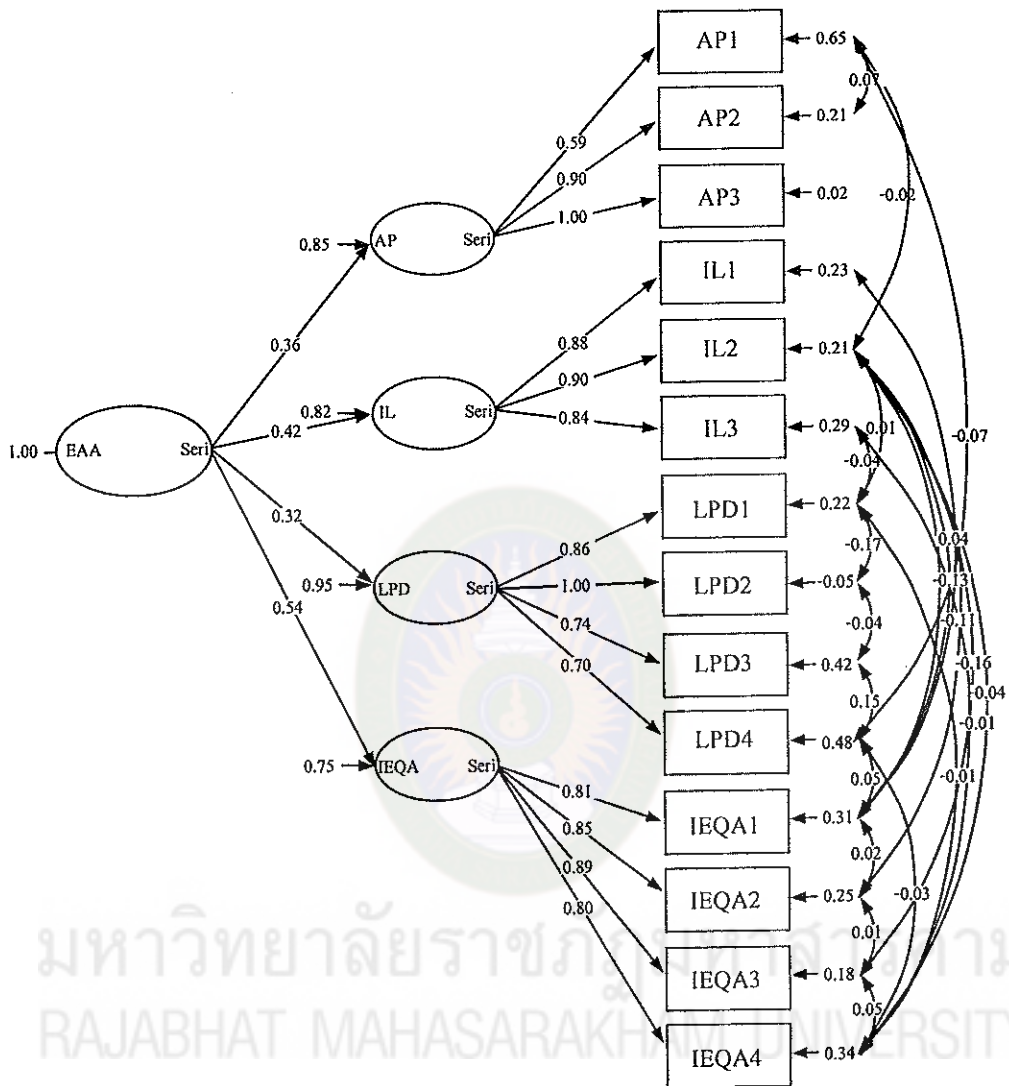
AP1
0.65
0.07
AP2
0.21
0.59
0.90
AP3
0.02
1.00
-0.02
0.85
AP
Seri
IL1
0.23
0.36
0.88
IL2
0.21
0.90
0.82
IL
Seri
0.42
0.84
IL3
0.29
0.01
-0.07
1.00
EAA
Seri
-0.04
0.32
LPD1
0.22
0.86
-0.17
0.04
0.95
LPD
Seri
LPD2
-0.05
-0.13
0.54
1.00
-0.11
-0.04
0.74
LPD3
0.42
-0.16
0.70
0.15
-0.04
LPD4
0.48
-0.01
0.05
0.75
IEQA
Seri
-0.01
0.81
IEQA1
0.31
0.85
0.02
IEQA2
0.25
-0.03
0.89
0.80
0.01
IEQA3
0.18
0.05
IEQA4
0.34
มหาวิทยาลัยราชภัฏมหาสารคาม
RAJABHAT MAHASARAKHAM UNIVERSITY